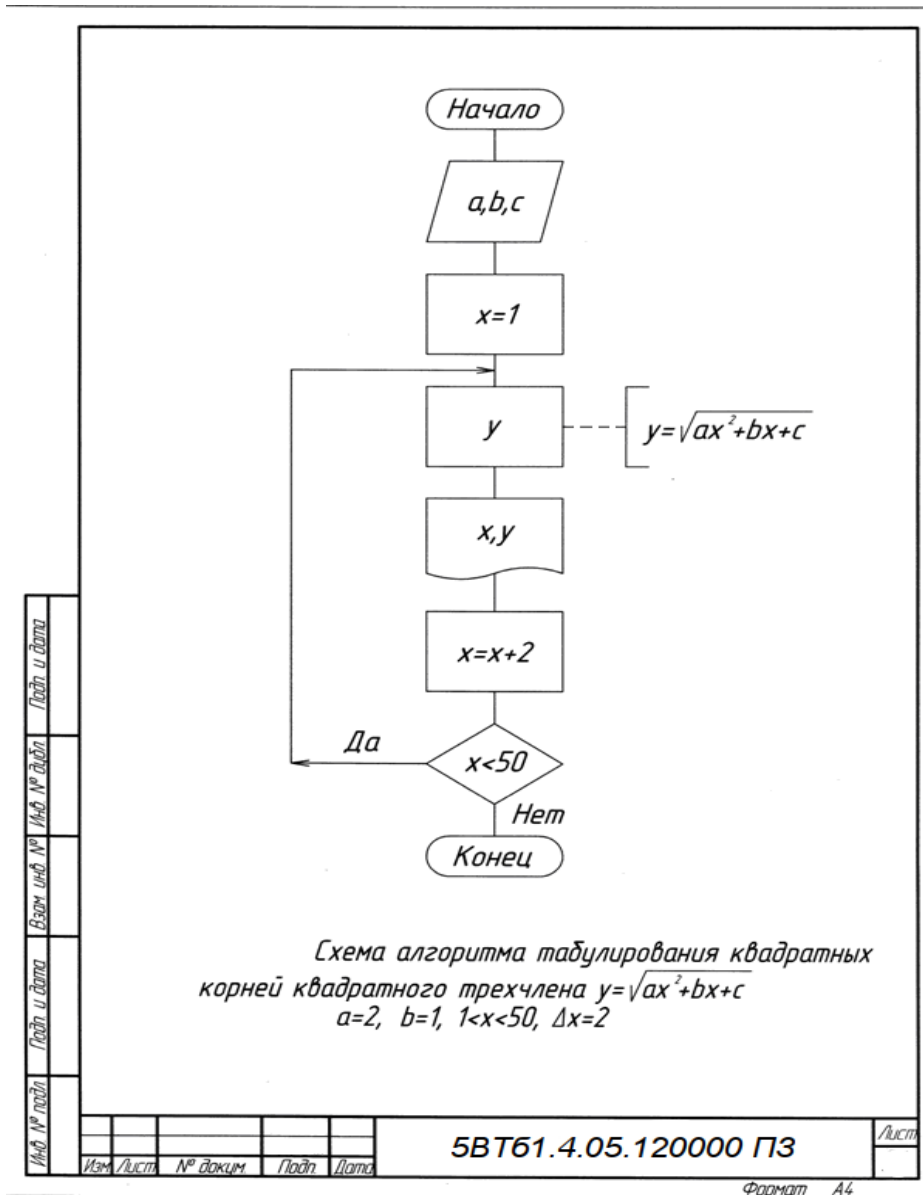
Начало

a,b,c

x=1

y

$y=\sqrt{ax^2+bx+c}$

x,y

x=x+2

Да

x<50

Нет

Конец

Схема алгоритма табулирования квадратных корней квадратного трехчлена $y=\sqrt{ax^2+bx+c}$
a=2, b=1, 1<x<50, Δx=2

Подп. и дата

Инв. № дубл.

Взам. инв. №

Подп. и дата

Инв. № подл.

| Изм. | Лист | № докум. | Подп. | Дата |
|---|---|---|---|---|

5ВТ61.4.05.120000 ПЗ

Лист

Формат А4